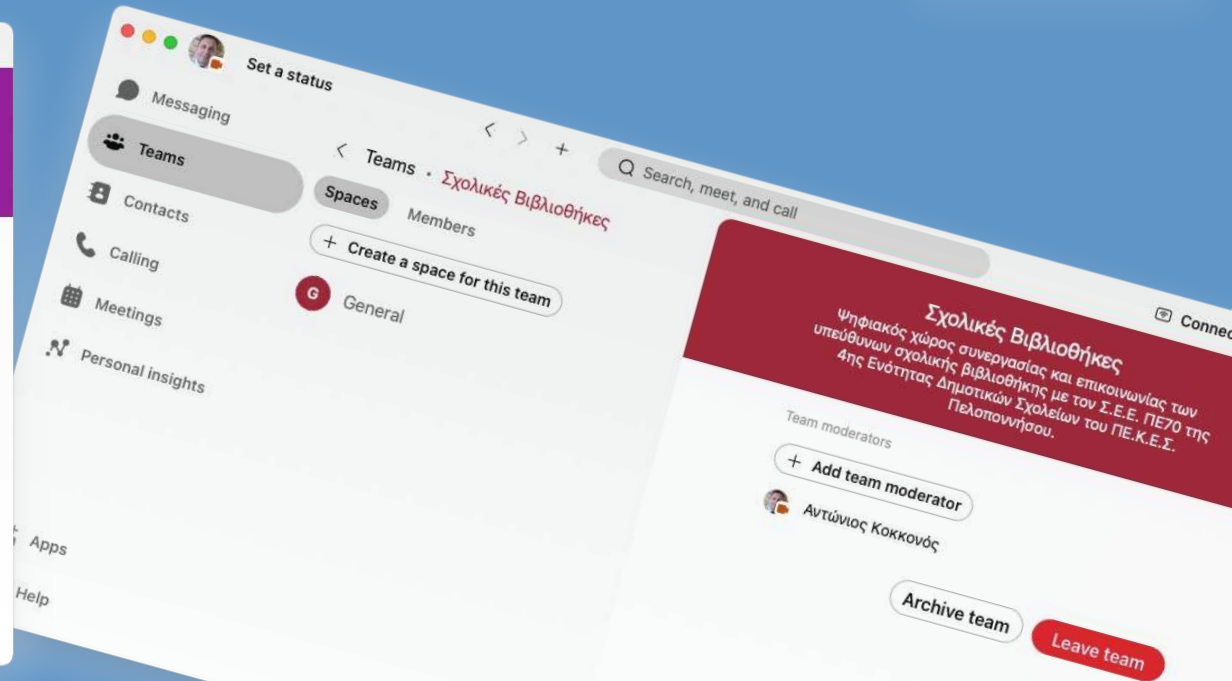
Set a status

Messaging

Teams

Contacts

Calling

Meetings

Personal insights

Apps

Help

< > +

Search, meet, and call

< Teams • Σχολικές Βιβλιοθήκες

Spaces Members

+ Create a space for this team

G General

Connec

Σχολικές Βιβλιοθήκες

Ψηφιακός χώρος συνεργασίας και επικοινωνίας των υπεύθυνων σχολικής βιβλιοθήκης με τον Σ.Ε.Ε. ΠΕ70 της 4ης Ενότητας Δημοτικών Σχολείων του ΠΕ.Κ.Ε.Σ. Πελοποννήσου.

Team moderators

+ Add team moderator

Αντώνιος Κοκκονός

Archive team

Leave team